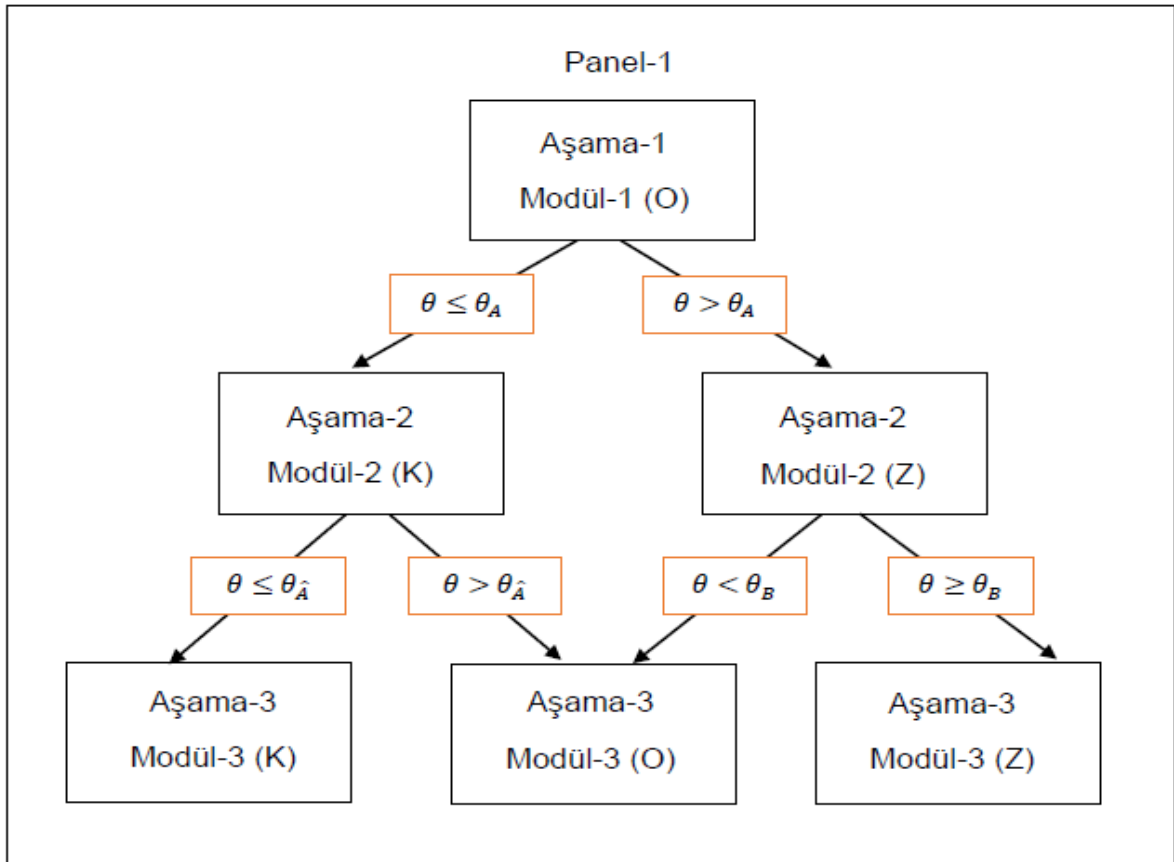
Panel-1

Aşama-1
Modül-1 (O)

$\theta \leq \theta_A$

$\theta > \theta_A$

Aşama-2
Modül-2 (K)

Aşama-2
Modül-2 (Z)

$\theta \leq \theta_{\hat{A}}$

$\theta > \theta_{\hat{A}}$

$\theta < \theta_B$

$\theta \geq \theta_B$

Aşama-3
Modül-3 (K)

Aşama-3
Modül-3 (O)

Aşama-3
Modül-3 (Z)